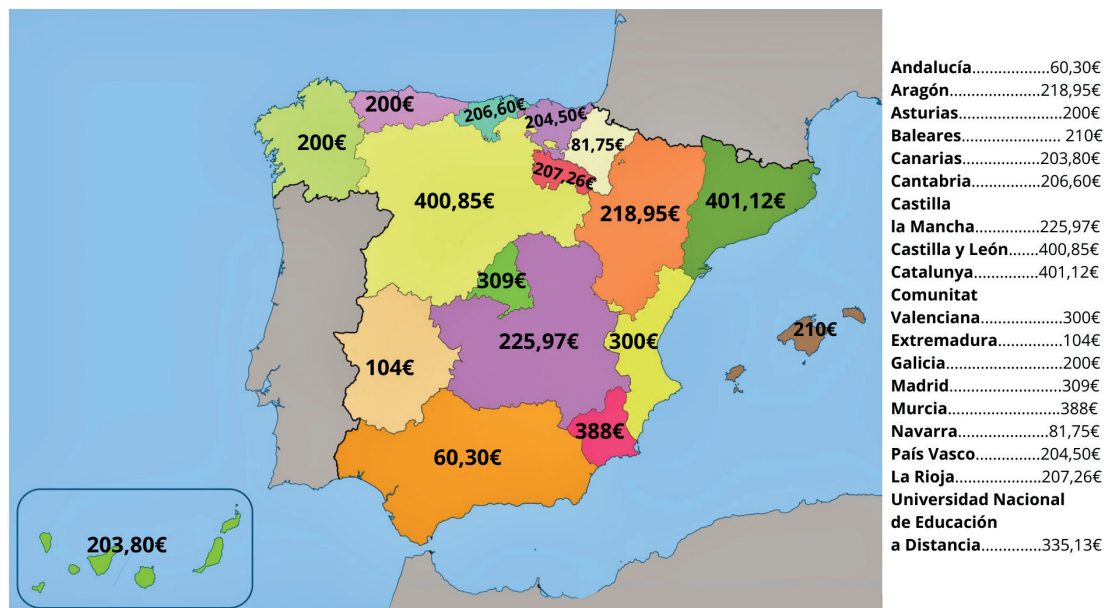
200€
206,60€
204,50€
81,75€
200€
207,26€
400,85€
218,95€
401,12€
309€
225,97€
300€
210€
104€
388€
60,30€
203,80€

Andalucía.................60,30€
Aragón....................218,95€
Asturias.......................200€
Baleares....................... 210€
Canarias.................203,80€
Cantabria...............206,60€
Castilla la Mancha..............225,97€
Castilla y León.......400,85€
Catalunya..............401,12€
Comunitat Valenciana..................300€
Extremadura..............104€
Galicia..........................200€
Madrid..........................309€
Murcia..........................388€
Navarra.....................81,75€
País Vasco..............204,50€
La Rioja...................207,26€
Universidad Nacional de Educación a Distancia.............335,13€